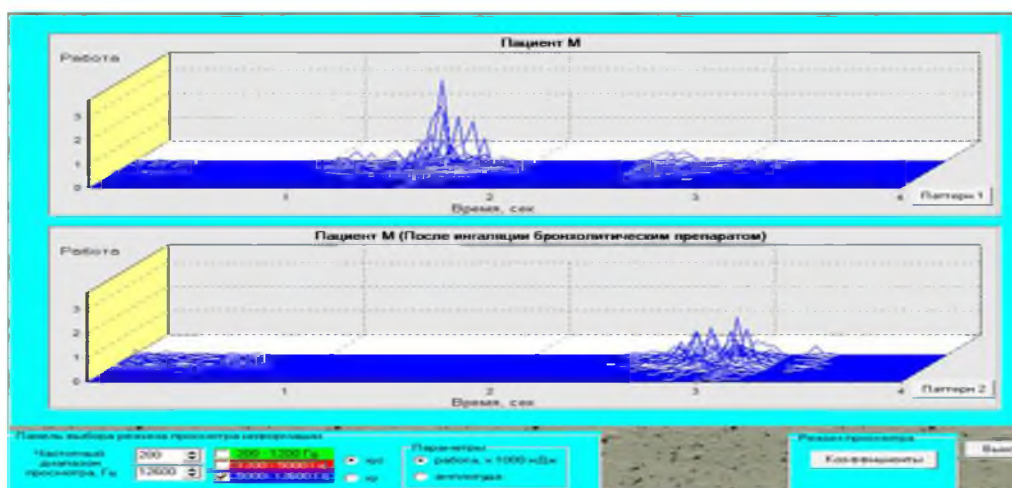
Пациент М

Работа

3
2
1
0

1
2
3
4

Время, сек

Паттерн 1

Пациент М (После ингаляции бронхолитическим препаратом)

Работа

3
2
1
0

1
2
3
4

Время, сек

Паттерн 2

Панель выбора режима просмотра интервалов

Частотный диапазон просмотра, Гц

200

12600

200 - 1200 Гц

1200 - 5000 Гц

5000 - 12600 Гц

хрх

хр

Параметры

работа, x 1000 мДж

амплитуда

Режим просмотра

Коэффициенты

Вых